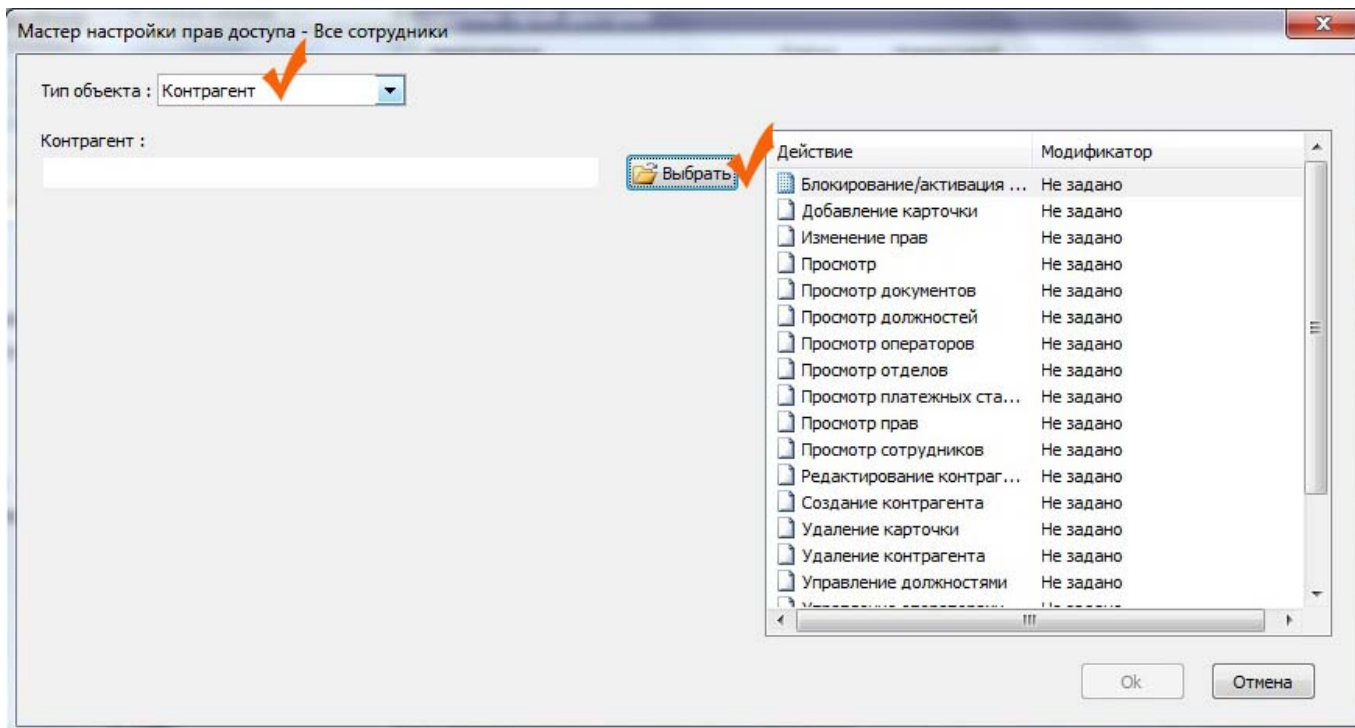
Мастер настройки прав доступа - Все сотрудники

Тип объекта : Контрагент

Контрагент :

Выбрать

| Действие | Модификатор |
|---|---|
| Блокирование/активация ... | Не задано |
| Добавление карточки | Не задано |
| Изменение прав | Не задано |
| Просмотр | Не задано |
| Просмотр документов | Не задано |
| Просмотр должностей | Не задано |
| Просмотр операторов | Не задано |
| Просмотр отделов | Не задано |
| Просмотр платежных ста... | Не задано |
| Просмотр прав | Не задано |
| Просмотр сотрудников | Не задано |
| Редактирование контраг... | Не задано |
| Создание контрагента | Не задано |
| Удаление карточки | Не задано |
| Удаление контрагента | Не задано |
| Управление должностями | Не задано |
| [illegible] | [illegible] |

Ok

Отмена